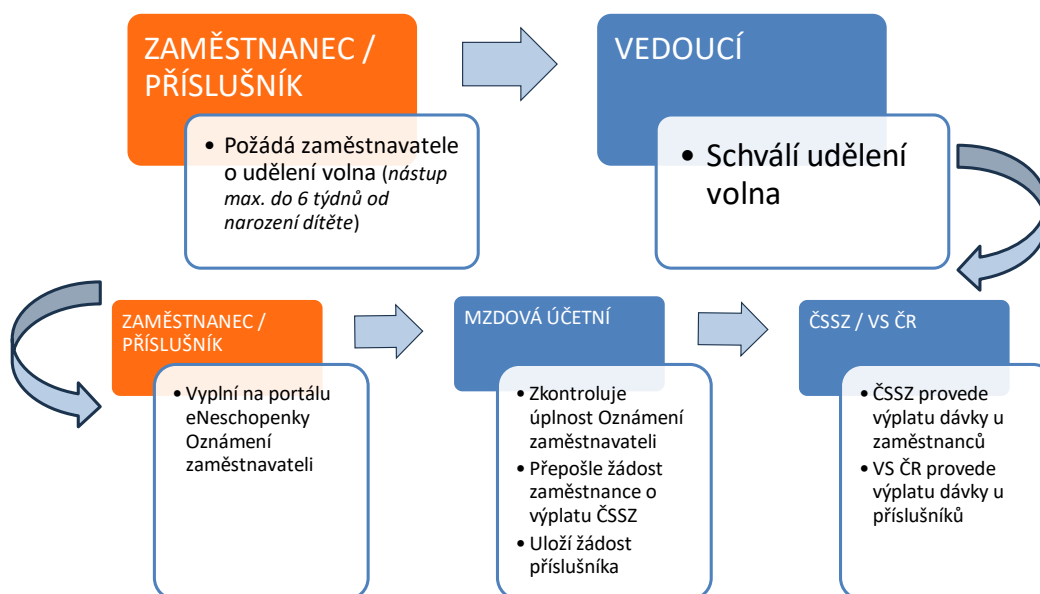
ZAMĚSTNANEC / PŘÍSLUŠNÍK

• Požádá zaměstnavatele o udělení volna (*nástup max. do 6 týdnů od narození dítěte*)

VEDOUCÍ

• Schválí udělení volna

ZAMĚSTNANEC / PŘÍSLUŠNÍK

• Vyplní na portálu eNeschopenky Oznámení zaměstnavateli

MZDOVÁ ÚČETNÍ

• Zkontroluje úplnost Oznámení zaměstnavateli
• Přepošle žádost zaměstnance o výplatu ČSSZ
• Uloží žádost příslušníka

ČSSZ / VS ČR

• ČSSZ provede výplatu dávky u zaměstnanců
• VS ČR provede výplatu dávky u příslušníků